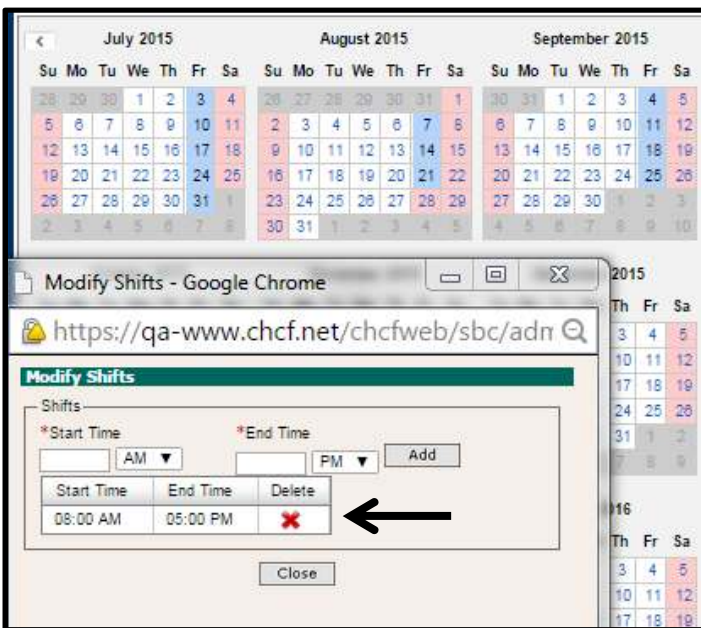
<

July 2015

| Su | Mo | Tu | We | Th | Fr | Sa |
|---|---|---|---|---|---|---|
| 28 | 29 | 30 | 1 | 2 | 3 | 4 |
| 5 | 6 | 7 | 8 | 9 | 10 | 11 |
| 12 | 13 | 14 | 15 | 16 | 17 | 18 |
| 19 | 20 | 21 | 22 | 23 | 24 | 25 |
| 26 | 27 | 28 | 29 | 30 | 31 | 1 |
| 2 | 3 | 4 | 5 | 6 | 7 | 8 |

August 2015

| Su | Mo | Tu | We | Th | Fr | Sa |
|---|---|---|---|---|---|---|
| 26 | 27 | 28 | 29 | 30 | 31 | 1 |
| 2 | 3 | 4 | 5 | 6 | 7 | 8 |
| 9 | 10 | 11 | 12 | 13 | 14 | 15 |
| 16 | 17 | 18 | 19 | 20 | 21 | 22 |
| 23 | 24 | 25 | 26 | 27 | 28 | 29 |
| 30 | 31 | 1 | 2 | 3 | 4 | 5 |

September 2015

| Su | Mo | Tu | We | Th | Fr | Sa |
|---|---|---|---|---|---|---|
| 30 | 31 | 1 | 2 | 3 | 4 | 5 |
| 6 | 7 | 8 | 9 | 10 | 11 | 12 |
| 13 | 14 | 15 | 16 | 17 | 18 | 19 |
| 20 | 21 | 22 | 23 | 24 | 25 | 26 |
| 27 | 28 | 29 | 30 | 1 | 2 | 3 |
| 4 | 5 | 6 | 7 | 8 | 9 | 10 |

2015

| Th | Fr | Sa |
|---|---|---|
| 3 | 4 | 5 |
| 10 | 11 | 12 |
| 17 | 18 | 19 |
| 24 | 25 | 26 |
| 31 | 1 | 2 |
| 7 | 8 | 9 |

16

| Th | Fr | Sa |
|---|---|---|
| 3 | 4 | 5 |
| 10 | 11 | 12 |
| 17 | 18 | 19 |

Modify Shifts - Google Chrome

https://qa-www.chcf.net/chcfweb/sbc/adn

Modify Shifts

Shifts

*Start Time AM ▼

*End Time PM ▼

Add

| Start Time | End Time | Delete |
|---|---|---|
| 08:00 AM | 05:00 PM | ✖ |

Close